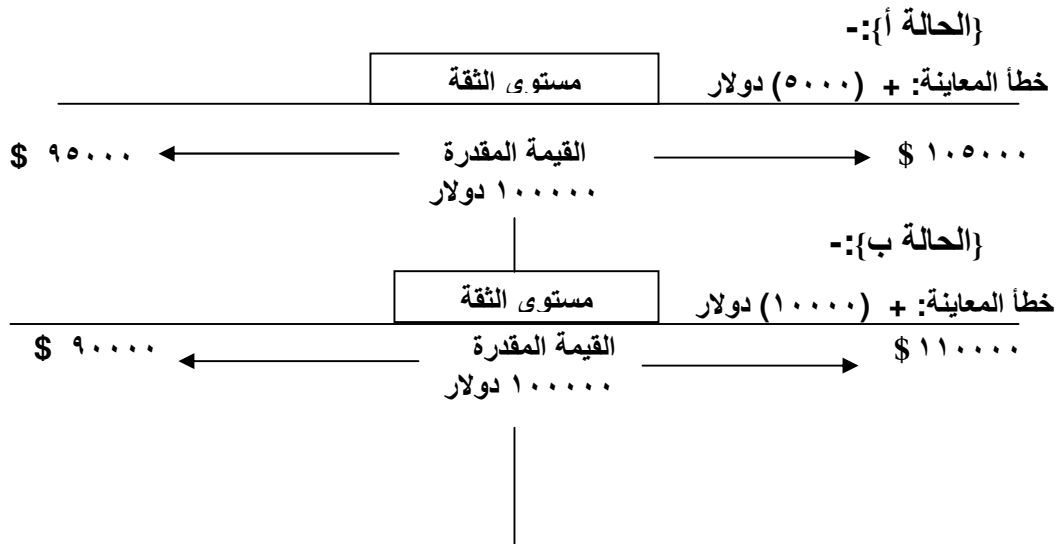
{الحالة أ}:-

خطأ المعاينة: + (٥٠٠٠) دولار

مستوى الثقة

$ ١٠٥٠٠٠

القيمة المقدرة ١٠٠٠٠٠ دولار

$ ٩٥٠٠٠

{الحالة ب}:-

خطأ المعاينة: + (١٠٠٠٠) دولار

مستوى الثقة

$ ١١٠٠٠٠

القيمة المقدرة ١٠٠٠٠٠ دولار

$ ٩٠٠٠٠